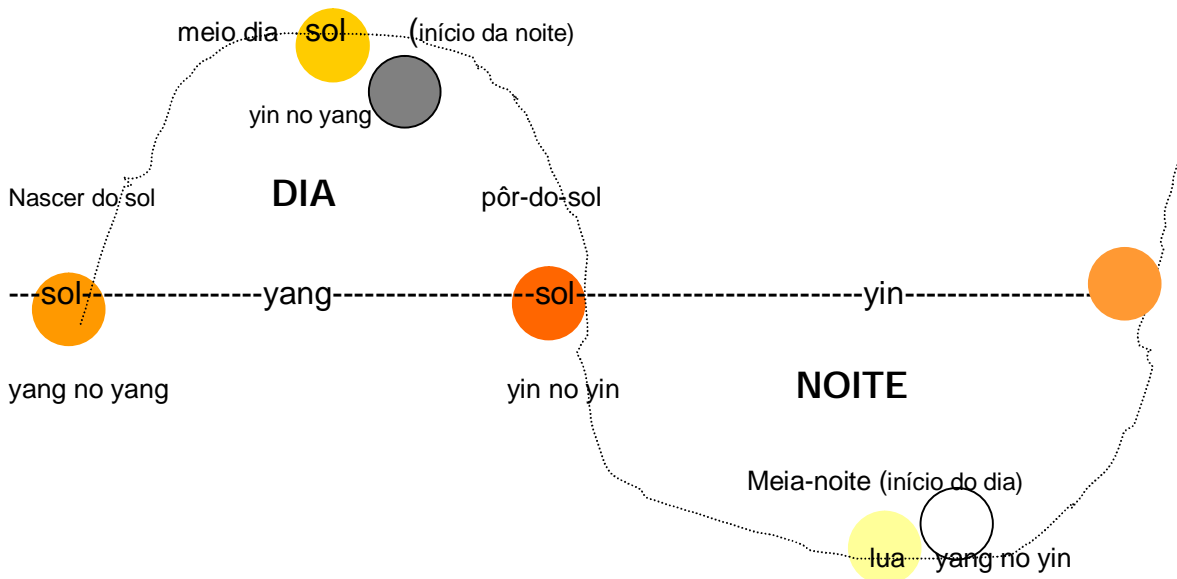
meio dia sol (início da noite)

yin no yang

Nascer do sol

DIA

pôr-do-sol

---sol----------------yang------------------sol-------------------------yin------------------

yang no yang

yin no yin

NOITE

Meia-noite (início do dia)

lua yang no yin